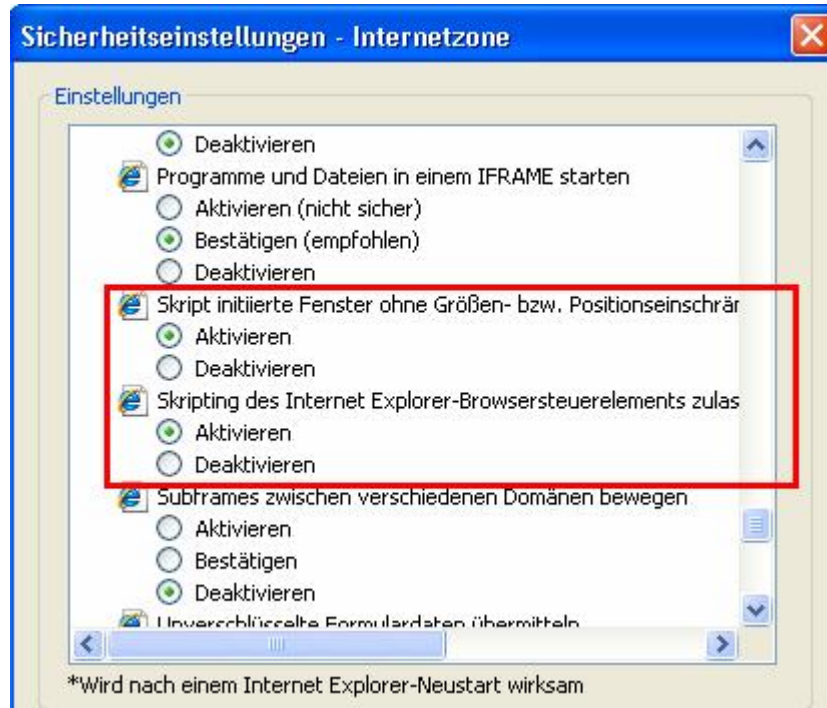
Sicherheitseinstellungen - Internetzone

Einstellungen

Deaktivieren
Programme und Dateien in einem IFRAME starten
Aktivieren (nicht sicher)
Bestätigen (empfohlen)
Deaktivieren
Skript initiierte Fenster ohne Größen- bzw. Positionseinschrän
Aktivieren
Deaktivieren
Skripting des Internet Explorer-Browsersteuerelements zulas
Aktivieren
Deaktivieren
Subframes zwischen verschiedenen Domänen bewegen
Aktivieren
Bestätigen
Deaktivieren
Unverschlüsselte Formulardaten übermitteln

*Wird nach einem Internet Explorer-Neustart wirksam